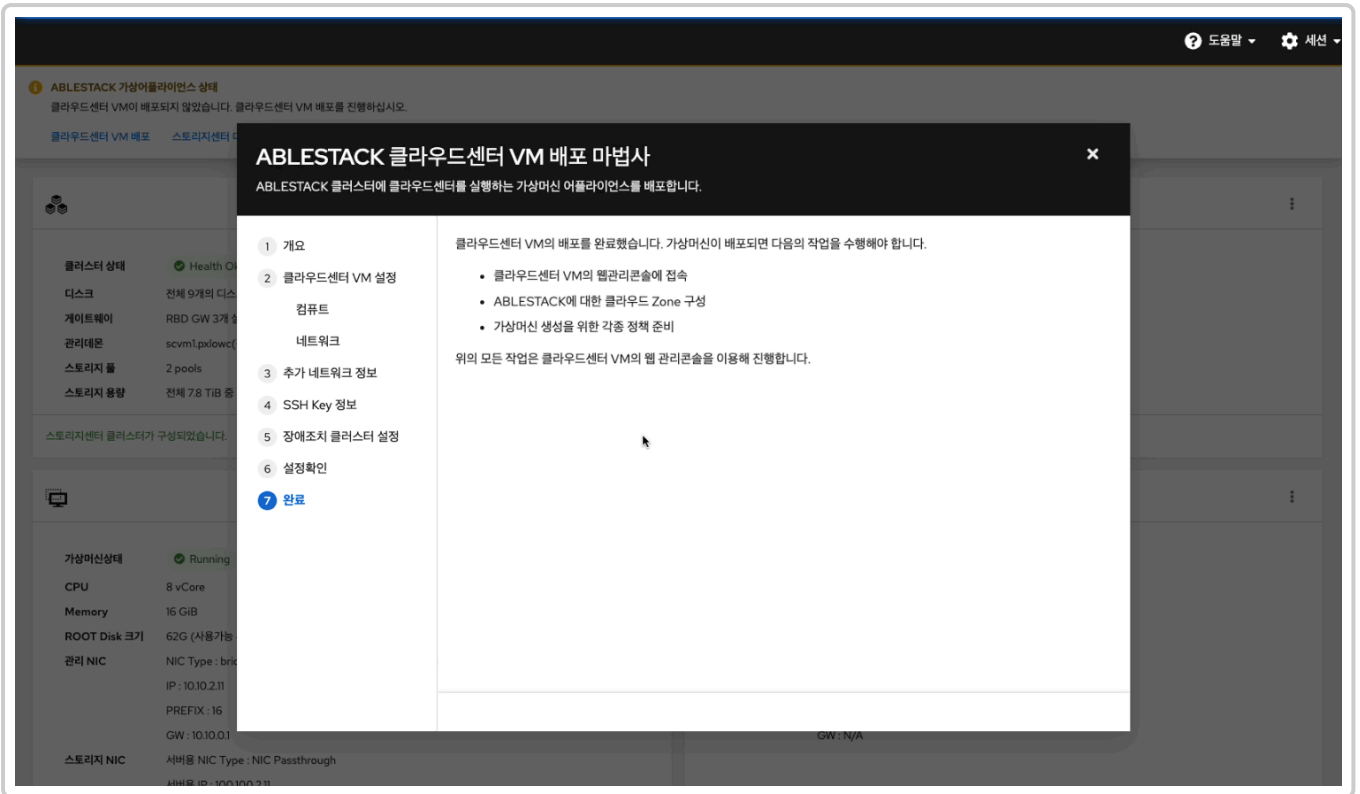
도움말 세션

ABLESTACK 가상어플라이언스 상태
클라우드센터 VM이 배포되지 않았습니다. 클라우드센터 VM 배포를 진행하십시오.
클라우드센터 VM 배포 스토리지센터 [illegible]

클러스터 상태 Health O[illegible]
디스크 전체 9개의 디스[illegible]
게이트웨이 RBD GW 3개 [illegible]
관리데몬 scvm1.pxlowc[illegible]
스토리지 풀 2 pools
스토리지 용량 전체 7.8 TiB 중 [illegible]
스토리지센터 클러스터가 구성되었습니다.

가상머신상태 Running
CPU 8 vCore
Memory 16 GiB
ROOT Disk 크기 62G (사용가능 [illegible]
관리 NIC NIC Type : bri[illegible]
IP : 10.10.2.11
PREFIX : 16
GW : 10.10.0.1
스토리지 NIC 서버용 NIC Type : NIC Passthrough
서버용 IP : 100.100.2.11
GW : N/A

ABLESTACK 클라우드센터 VM 배포 마법사
ABLESTACK 클러스터에 클라우드센터를 실행하는 가상머신 어플라이언스를 배포합니다.

1 개요
2 클라우드센터 VM 설정
컴퓨트
네트워크
3 추가 네트워크 정보
4 SSH Key 정보
5 장애조치 클러스터 설정
6 설정확인
7 완료

클라우드센터 VM의 배포를 완료했습니다. 가상머신이 배포되면 다음의 작업을 수행해야 합니다.

• 클라우드센터 VM의 웹관리콘솔에 접속
• ABLESTACK에 대한 클라우드 Zone 구성
• 가상머신 생성을 위한 각종 정책 준비

위의 모든 작업은 클라우드센터 VM의 웹 관리콘솔을 이용해 진행합니다.